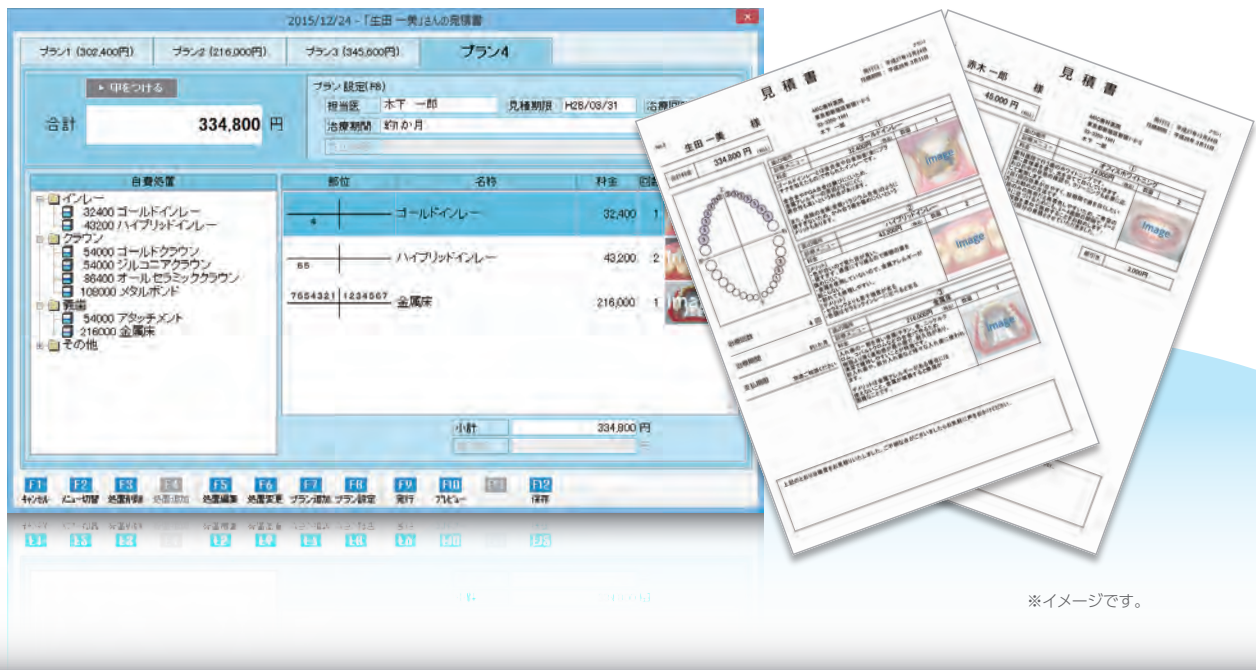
2015/12/24 - 「生田 一美」さんの見積書

プラン1 (302,400円)
プラン2 (216,000円)
プラン3 (345,600円)
プラン4

▸ 印をつける

合計
334,800 円

プラン設定(P8)
担当医
木下 一郎
見積期限
H28/03/31
治療回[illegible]
治療期間
約か月

自費処置
インレー
32400 ゴールドインレー
43200 ハイブリッドインレー
クラウン
54000 ゴールドクラウン
54000 ジルコニアクラウン
86400 オールセラミッククラウン
108000 メタルボンド
義歯
54000 アタッチメント
216000 金属床
その他

部位
名称
料金
回数

4
ゴールドインレー
32,400
1

65
ハイブリッドインレー
43,200
2

7654321 1234567
金属床
216,000
1

小計
334,800 円

F1 キャンセル
F2 メニュー切替
F3 処置削除
F4 処置追加
F5 処置編集
F6 処置変更
F7 プラン追加
F8 プラン設定
F9 実行
F10 プレビュー
F11
F12 保存

見積書
生田 一美 様
334,800 円

見積書
赤木 一郎 様
45,000 円

Image
Image
Image
Image

※イメージです。